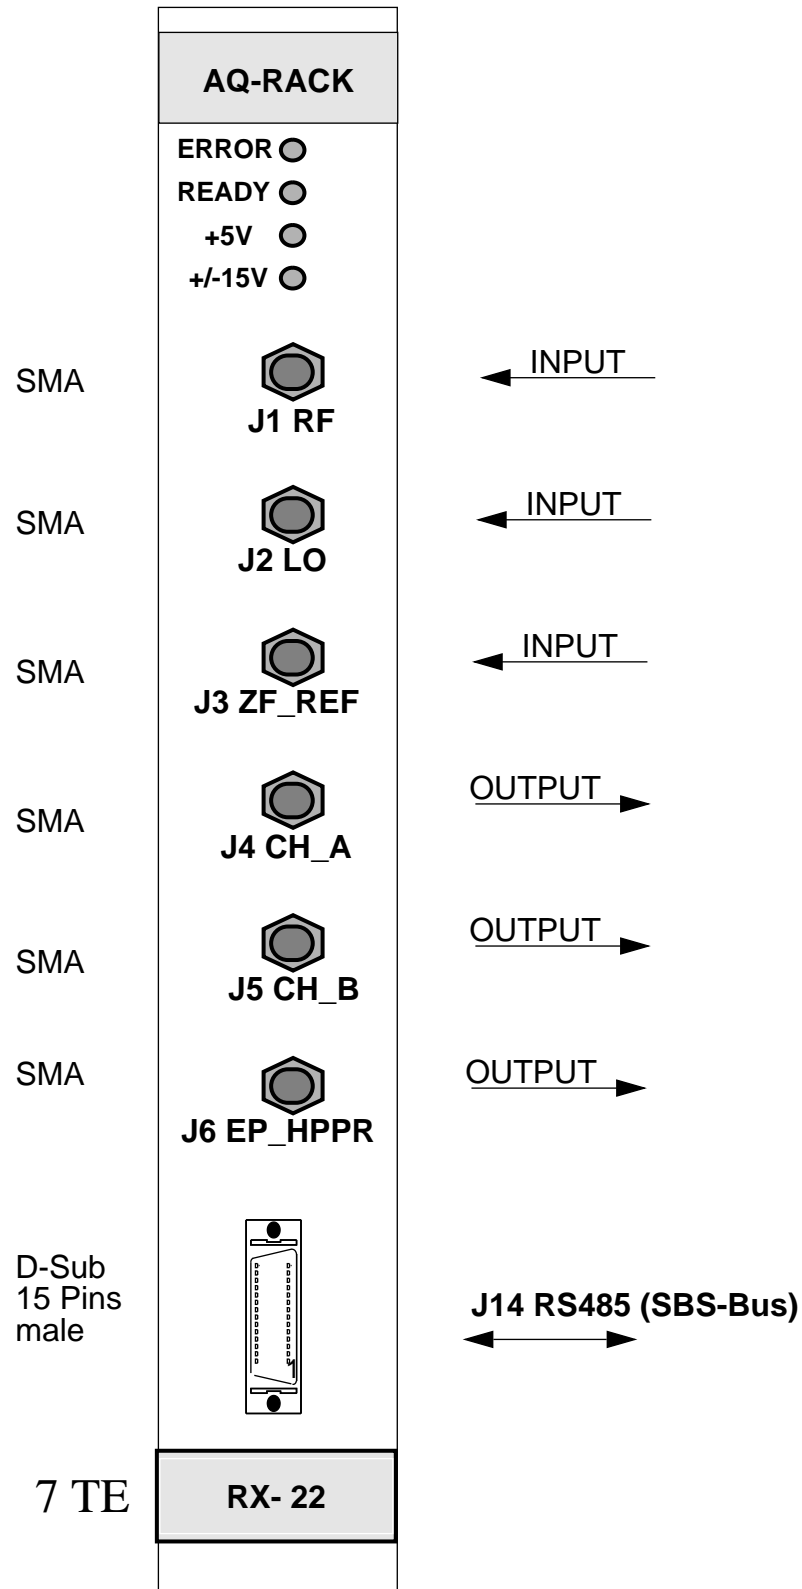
AQ-RACK

ERROR
READY
+5V
+/-15V

SMA
J1 RF
INPUT

SMA
J2 LO
INPUT

SMA
J3 ZF_REF
INPUT

SMA
J4 CH_A
OUTPUT

SMA
J5 CH_B
OUTPUT

SMA
J6 EP_HPPR
OUTPUT

D-Sub
15 Pins
male

1

J14 RS485 (SBS-Bus)

7 TE
RX- 22